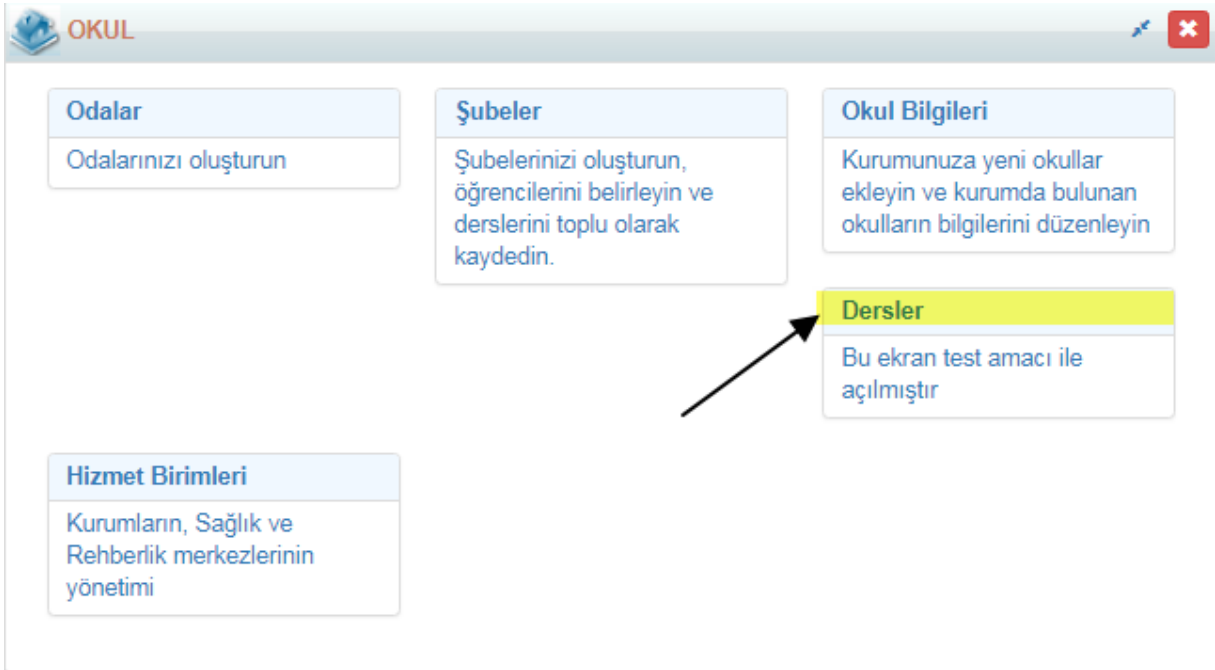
OKUL

Odalar

Odalarınızı oluşturun

Şubeler

Şubelerinizi oluşturun, öğrencilerini belirleyin ve derslerini toplu olarak kaydedin.

Okul Bilgileri

Kurumunuza yeni okullar ekleyin ve kurumda bulunan okulların bilgilerini düzenleyin

Dersler

Bu ekran test amacı ile açılmıştır

Hizmet Birimleri

Kurumların, Sağlık ve Rehberlik merkezlerinin yönetimi